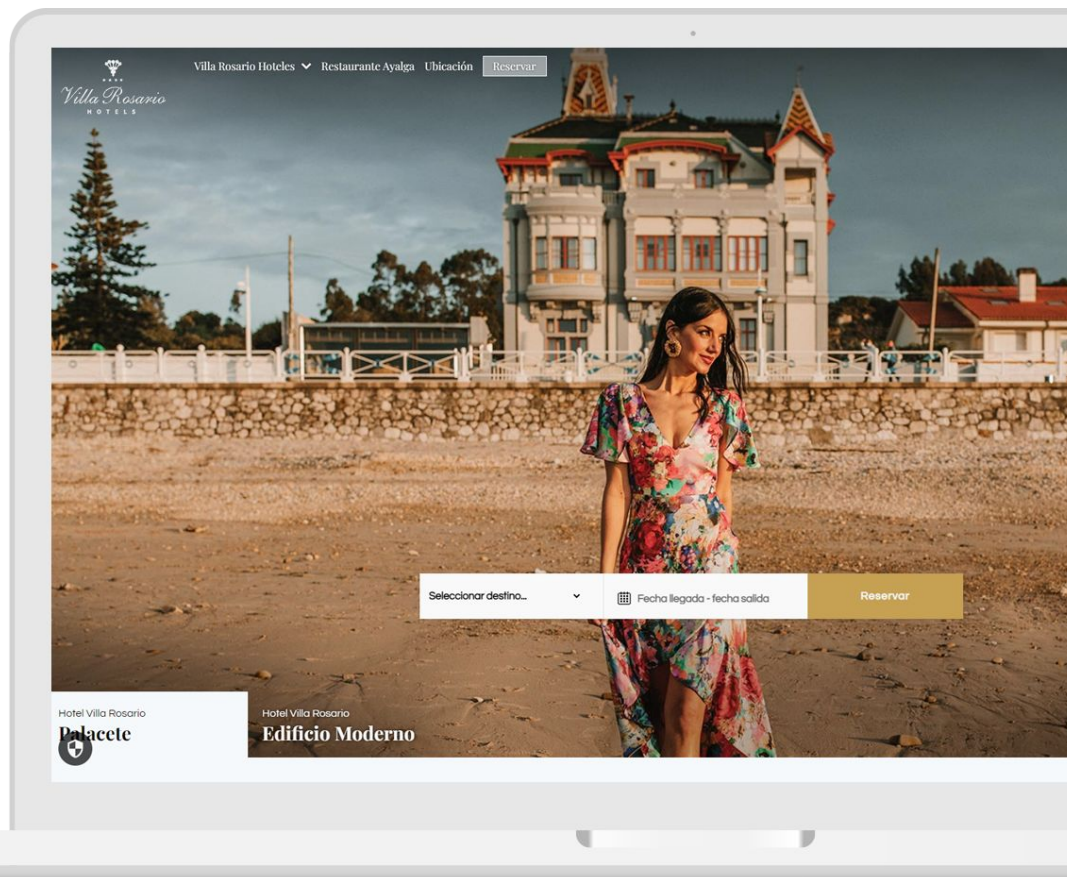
Villa Rosario
HOTELS

Villa Rosario Hoteles Restaurante Ayalga Ubicación Reservar

Seleccionar destino...

Fecha llegada - fecha salida

Reservar

Hotel Villa Rosario
Palacete

Hotel Villa Rosario
Edificio Moderno